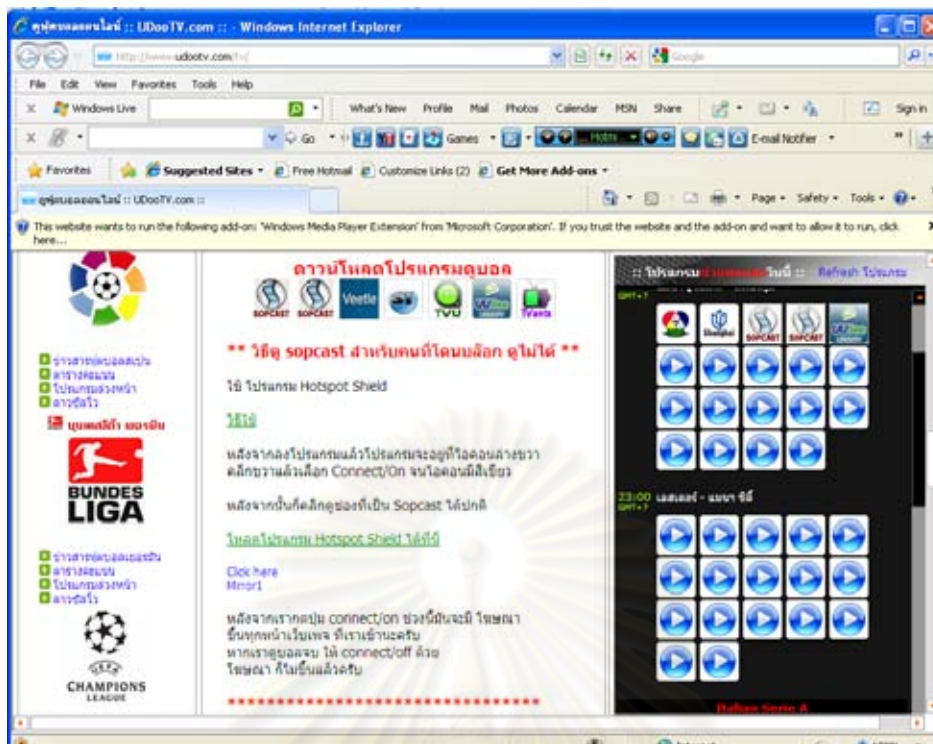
ดูฟุตบอลออนไลน์ :: UDooTV.com :: - Windows Internet Explorer

http://www.udootv.com/tv/

Google

File Edit View Favorites Tools Help

Windows Live

What's New Profile Mail Photos Calendar MSN Share

Sign in

Go Games

Hotm

E-mail Notifier

Favorites

Suggested Sites

Free Hotmail

Customize Links (2)

Get More Add-ons

ดูฟุตบอลออนไลน์ :: UDooTV.com ::

Page Safety Tools

This website wants to run the following add-on: 'Windows Media Player Extension' from 'Microsoft Corporation'. If you trust the website and the add-on and want to allow it to run, click here...

ข่าวสารฟุตบอลสเปน
ตารางคะแนน
โปรแกรมล่วงหน้า
ดาวซัลโว

บุนเดสลีก้า เยอรมัน

BUNDES LIGA

ข่าวสารฟุตบอลเยอรมัน
ตารางคะแนน
โปรแกรมล่วงหน้า
ดาวซัลโว

CHAMPIONS LEAGUE

ดาวน์โหลดโปรแกรมดูบอล

SOPCAST SOPCAST Veetle TVU TVants

** วิธีดู sopcast สำหรับคนที่โดนบล็อก ดูไม่ได้ **

ใช้ โปรแกรม Hotspot Shield

วิธีใช้

หลังจากลงโปรแกรมแล้วโปรแกรมจะอยู่ที่ไอคอนล่างขวา คลิกขวาแล้วเลือก Connect/On จนไอคอนมีสีเขียว

หลังจากนั้นก็คลิกดูช่องที่เป็น Sopcast ได้ปกติ

โหลดโปรแกรม Hotspot Shield ได้ที่นี่

Click here
Mirror1

หลังจากเรากดปุ่ม connect/on ช่วงนี้มันจะมี โฆษณา ขึ้นทุกหน้าเว็บเพจ ที่เราเข้านะครับ หากเราดูบอลจบ ให้ connect/off ด้วย โฆษณา ก็ไม่ขึ้นแล้วครับ

**************************

:: โปรแกรม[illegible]วันนี้ ::

Refresh โปรแกรม

GMT+7

SOPCAST SOPCAST

23:00 เลสเตอร์ - แมนฯ ซิตี้

GMT+7

Italian Serie A